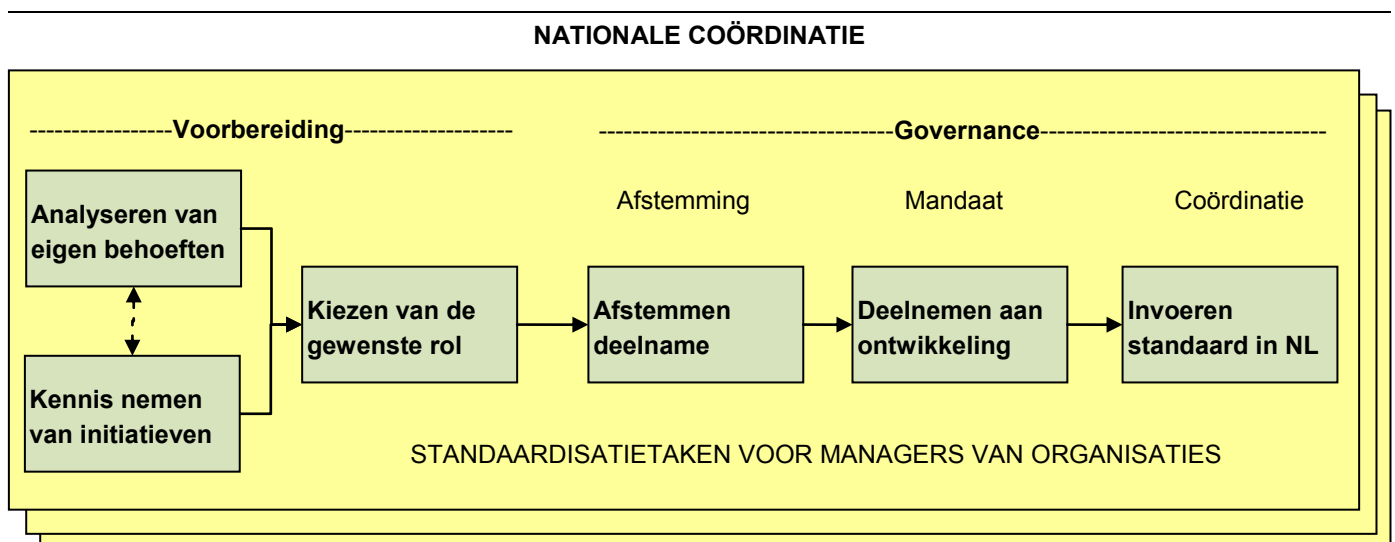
NATIONALE COÖRDINATIE

-----------------Voorbereiding--------------------

-----------------------------------Governance-----------------------------------

Afstemming

Mandaat

Coördinatie

Analyseren van eigen behoeften

Kennis nemen van initiatieven

Kiezen van de gewenste rol

Afstemmen deelname

Deelnemen aan ontwikkeling

Invoeren standaard in NL

STANDAARDISATIETAKEN VOOR MANAGERS VAN ORGANISATIES